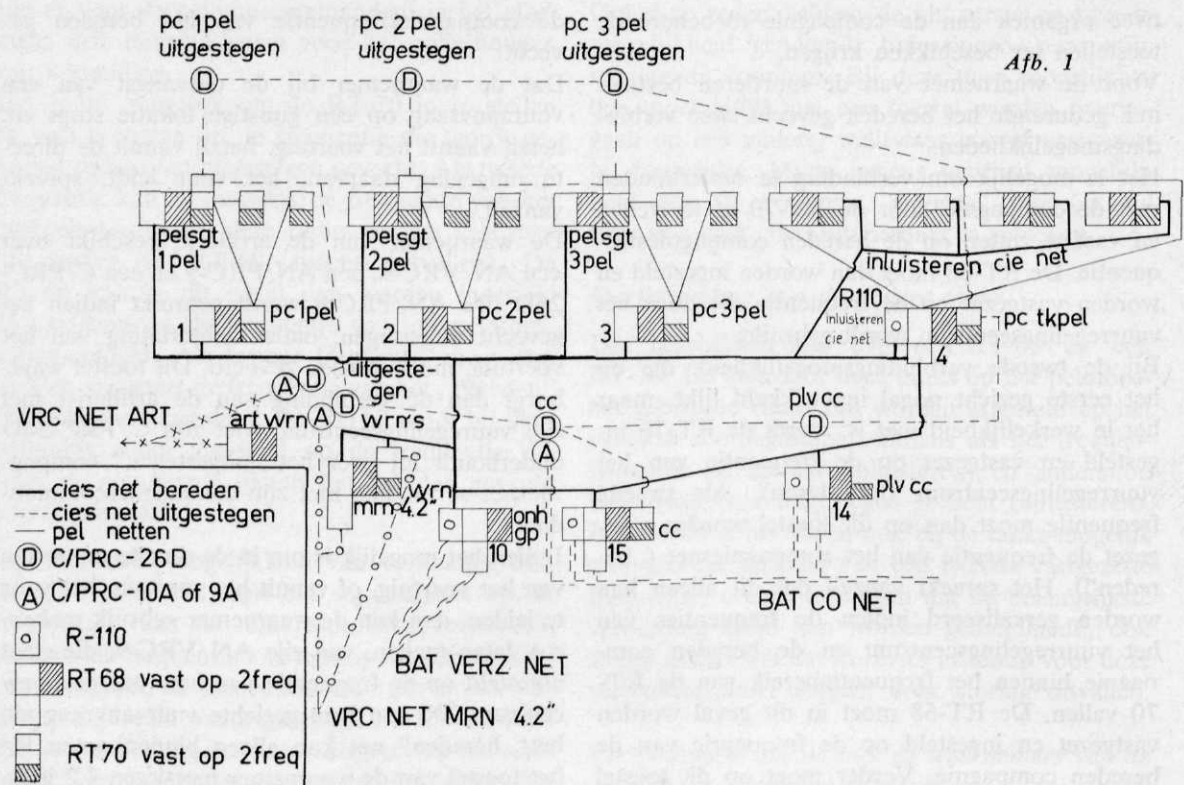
pc 1pel uitgestegen

pc 2pel uitgestegen

pc 3pel uitgestegen

Afb. 1

D D D

pelsgt 1pel

pelsgt 2pel

pelsgt 3pel

inluisteren cie net

1 pc1pel

2 pc2pel

3 pc3pel

R110 inluisteren cie net

4 pc tkpel

A D uitgestegen

A D wrn's

cc D A

plv cc D

VRC NET ART

art wrn

wrn mrn 4.2"

onh gp 10

15 cc

14 plv cc

cie's net bereden

cie's net uitgestegen

pel netten

D C/PRC-26D

A C/PRC-10A of 9A

R-110

RT68 vast op 2freq

RT70 vast op 2freq

BAT VERZ NET

BAT CO NET

VRC NET MRN 4.2"